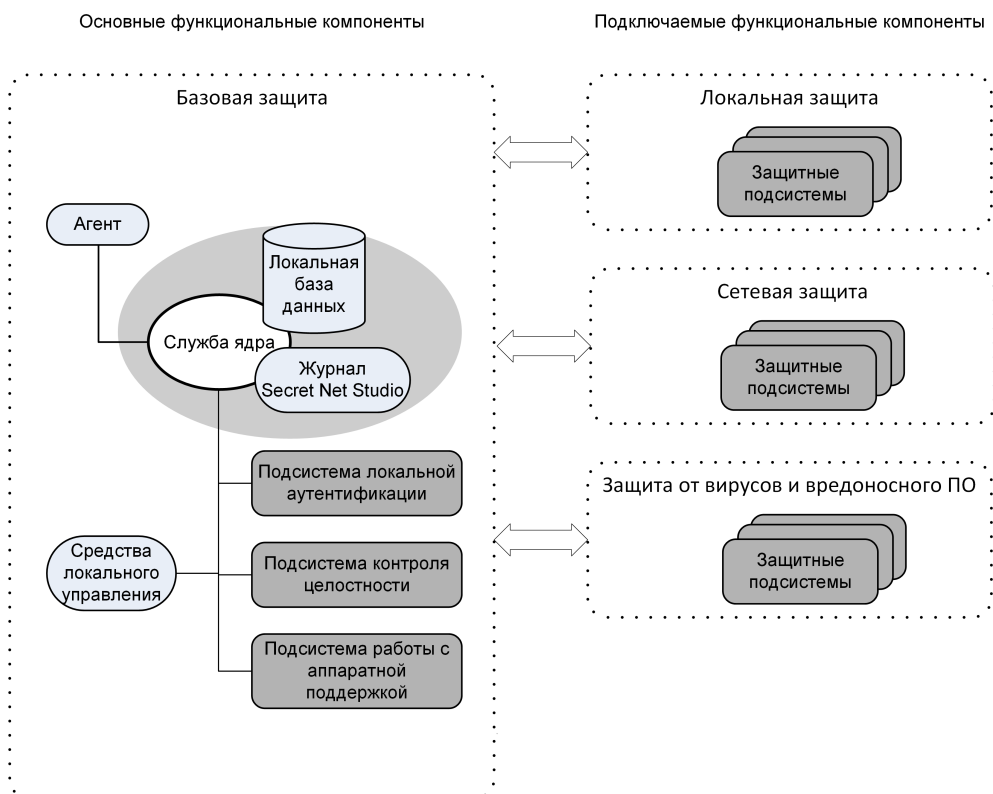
Основные функциональные компоненты

Подключаемые функциональные компоненты

Базовая защита

Агент

Локальная база данных

Служба ядра

Журнал Secret Net Studio

Подсистема локальной аутентификации

Средства локального управления

Подсистема контроля целостности

Подсистема работы с аппаратной поддержкой

Локальная защита

Защитные подсистемы

Сетевая защита

Защитные подсистемы

Защита от вирусов и вредоносного ПО

Защитные подсистемы